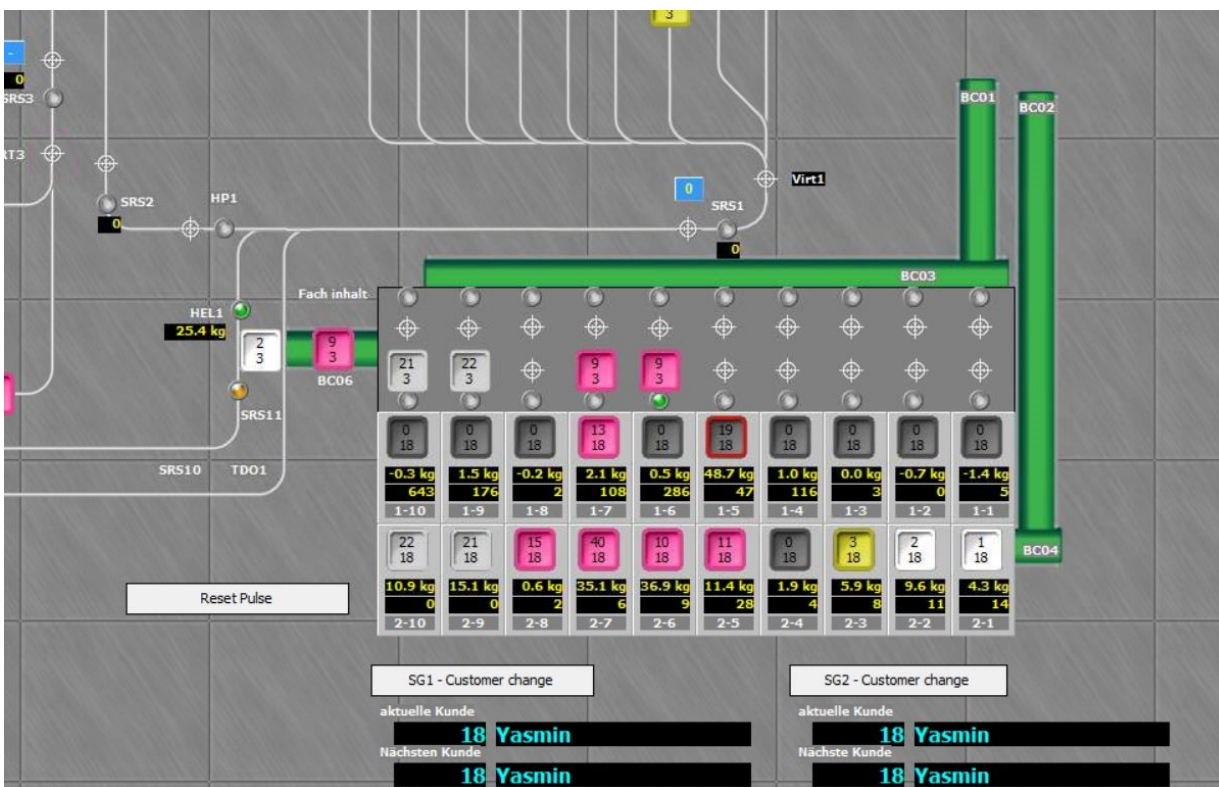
3

-
0
SRS3
RT3
SRS2
0
HP1
0
SRS1
0
Virt1
BC01
BC02
BC03
HEL1
25.4 kg
2
3
9
3
BC06
SRS11
SRS10
TDO1
Fach inhalt

21
3
22
3
9
3
9
3

| 0 18 | 0 18 | 0 18 | 13 18 | 0 18 | 19 18 | 0 18 | 0 18 | 0 18 | 0 18 |
|---|---|---|---|---|---|---|---|---|---|
| -0.3 kg | 1.5 kg | -0.2 kg | 2.1 kg | 0.5 kg | 48.7 kg | 1.0 kg | 0.0 kg | -0.7 kg | -1.4 kg |
| 643 | 176 | 2 | 108 | 286 | 47 | 116 | 3 | 0 | 5 |
| 1-10 | 1-9 | 1-8 | 1-7 | 1-6 | 1-5 | 1-4 | 1-3 | 1-2 | 1-1 |

| 22 18 | 21 18 | 15 18 | 40 18 | 10 18 | 11 18 | 0 18 | 3 18 | 2 18 | 1 18 |
|---|---|---|---|---|---|---|---|---|---|
| 10.9 kg | 15.1 kg | 0.6 kg | 35.1 kg | 36.9 kg | 11.4 kg | 1.9 kg | 5.9 kg | 9.6 kg | 4.3 kg |
| 0 | 0 | 2 | 6 | 9 | 28 | 4 | 8 | 11 | 14 |
| 2-10 | 2-9 | 2-8 | 2-7 | 2-6 | 2-5 | 2-4 | 2-3 | 2-2 | 2-1 |

BC04
Reset Pulse
SG1 - Customer change
SG2 - Customer change
aktuelle Kunde
18 Yasmin
Nächsten Kunde
18 Yasmin
aktuelle Kunde
18 Yasmin
Nächste Kunde
18 Yasmin